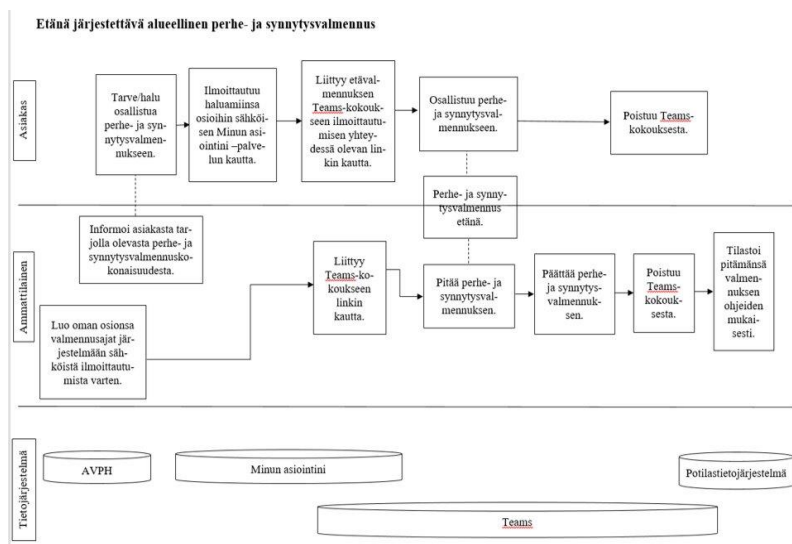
Etänä järjestettävä alueellinen perhe- ja synnytysvalmennus

Asiakas

Tarve/halu osallistua perhe- ja synnytysvalmennukseen.

Ilmoittautuu haluamiinsa osioihin sähköisen Minun asiointini –palvelun kautta.

Liittyy etävalmennuksen Teams-kokoukseen ilmoittautumisen yhteydessä olevan linkin kautta.

Osallistuu perhe- ja synnytysvalmennukseen.

Poistuu Teams-kokouksesta.

Perhe- ja synnytysvalmennus etänä.

Ammattilainen

Informoi asiakasta tarjolla olevasta perhe- ja synnytysvalmennuskokonaisuudesta.

Luo oman osionsa valmennusajat järjestelmään sähköistä ilmoittautumista varten.

Liittyy Teams-kokoukseen linkin kautta.

Pitää perhe- ja synnytysvalmennuksen.

Päättää perhe- ja synnytysvalmennuksen.

Poistuu Teams-kokouksesta.

Tilastoi pitämänsä valmennuksen ohjeiden mukaisesti.

Tietojärjestelmä

AVPH

Minun asiointini

Potilastietojärjestelmä

Teams